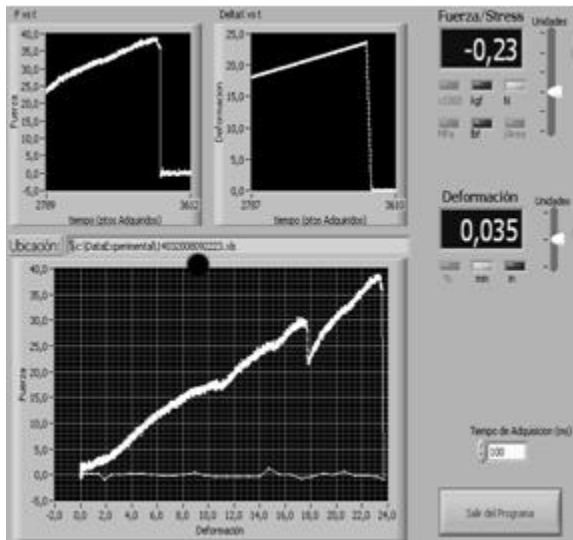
F vs t

40,0
35,0
30,0
25,0
20,0
15,0
10,0
5,0
0,0
-5,0

Fuerza

2789
3612
tiempo (ptos Adquiridos)

DeltaY vs t

25,0
20,0
15,0
10,0
5,0
0,0

Deformacion

2787
3610
tiempo (ptos Adquiridos)

Fuerza/Stress

-0,23

Unidades

LCD03
kgf
N
MPa
lbf
Stress

Deformación

0,035

Unidades

%
mm
in

Ubcación:
C:\DataExperimental\140320080922223.xls

40,0
35,0
30,0
25,0
20,0
15,0
10,0
5,0
0,0
-5,0

Fuerza

-2,0
0,0
2,0
4,0
6,0
8,0
10,0
12,0
14,0
16,0
18,0
20,0
22,0
24,0

Deformacion

Tiempo de Adquisicion (ms)

100

Salir del Programa